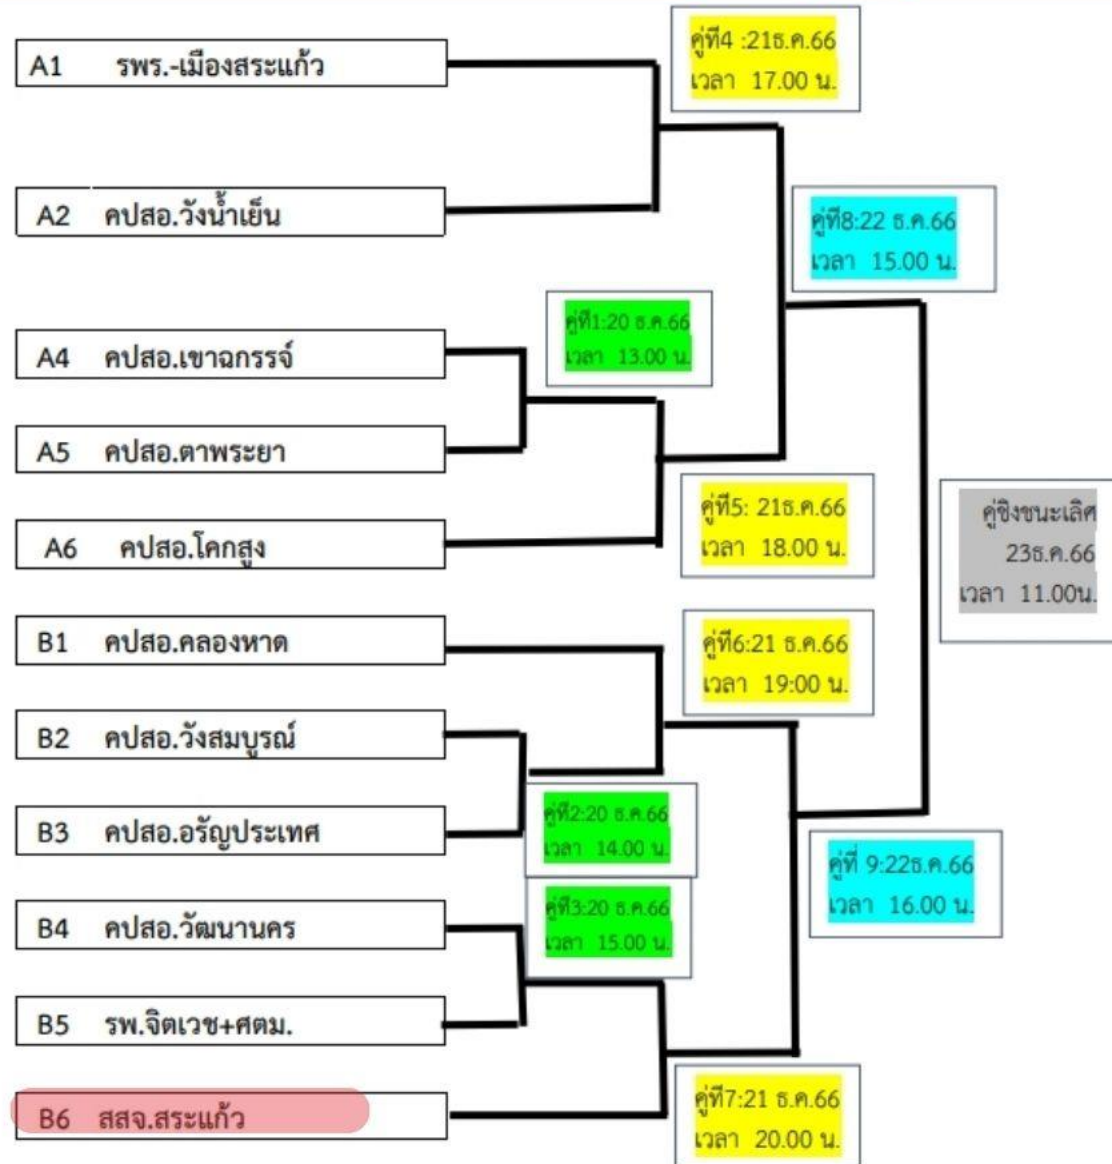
A1 รพร.-เมืองสระแก้ว

คู่ที่4 :21ธ.ค.66
เวลา 17.00 น.

A2 คปสอ.วังน้ำเย็น

คู่ที่8:22 ธ.ค.66
เวลา 15.00 น.

คู่ที่1:20 ธ.ค.66
เวลา 13.00 น.

A4 คปสอ.เขาฉกรรจ์

A5 คปสอ.ตาพระยา

คู่ที่5: 21ธ.ค.66
เวลา 18.00 น.

A6 คปสอ.โคกสูง

คู่ชิงชนะเลิศ
23ธ.ค.66
เวลา 11.00น.

B1 คปสอ.คลองหาด

คู่ที่6:21 ธ.ค.66
เวลา 19:00 น.

B2 คปสอ.วังสมบูรณ์

คู่ที่2:20 ธ.ค.66
เวลา 14.00 น.

B3 คปสอ.อรัญประเทศ

คู่ที่ 9:22ธ.ค.66
เวลา 16.00 น.

คู่ที่3:20 ธ.ค.66
เวลา 15.00 น.

B4 คปสอ.วัฒนานคร

B5 รพ.จิตเวช+ศตม.

B6 สสจ.สระแก้ว

คู่ที่7:21 ธ.ค.66
เวลา 20.00 น.